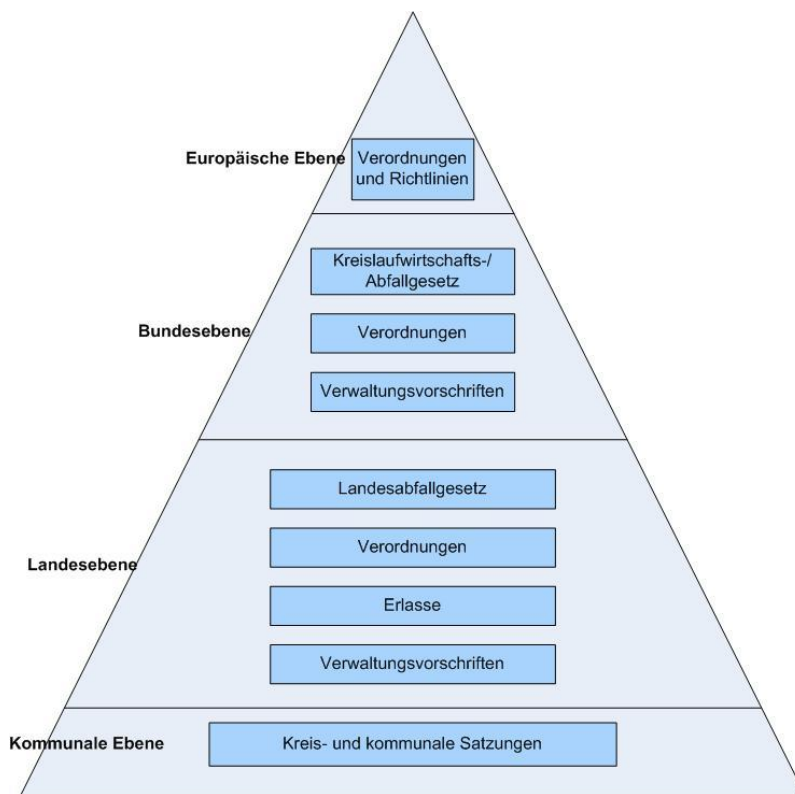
Europäische Ebene
Verordnungen und Richtlinien

Bundesebene
Kreislaufwirtschafts-/ Abfallgesetz
Verordnungen
Verwaltungsvorschriften

Landesebene
Landesabfallgesetz
Verordnungen
Erlasse
Verwaltungsvorschriften

Kommunale Ebene
Kreis- und kommunale Satzungen